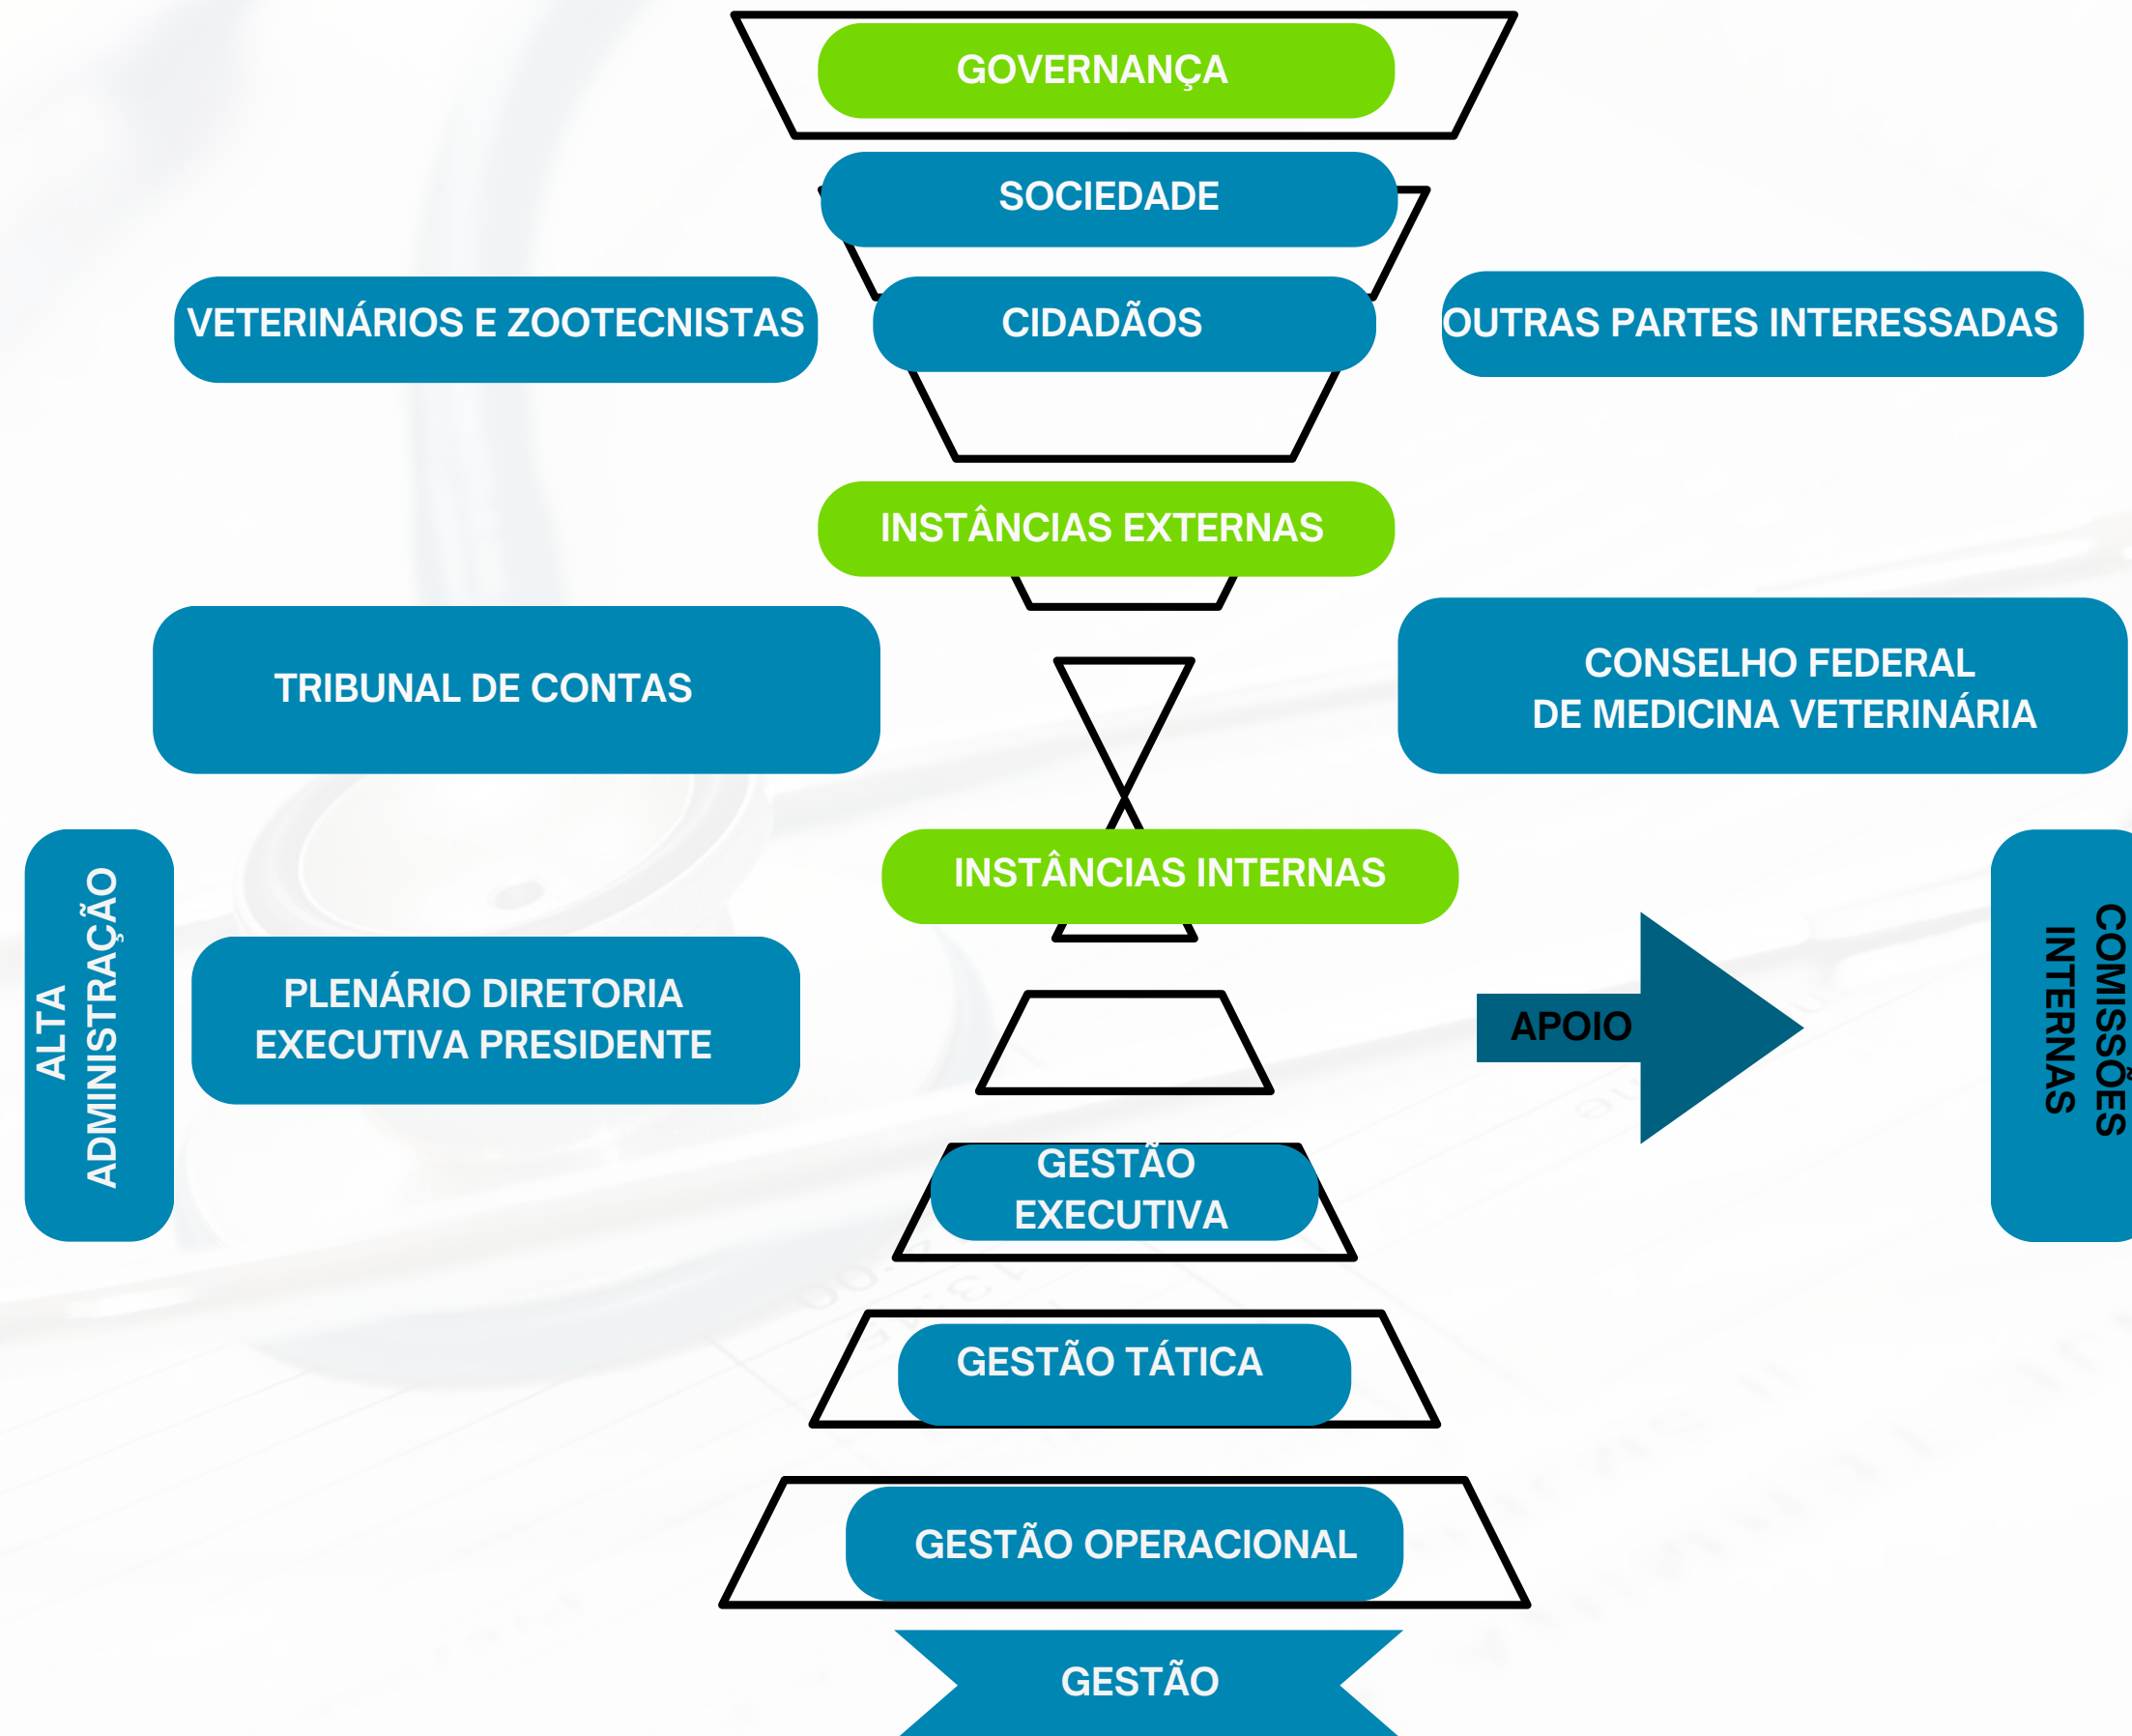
GOVERNANÇA

SOCIEDADE

VETERINÁRIOS E ZOOTECNISTAS

CIDADÃOS

OUTRAS PARTES INTERESSADAS

INSTÂNCIAS EXTERNAS

TRIBUNAL DE CONTAS

CONSELHO FEDERAL DE MEDICINA VETERINÁRIA

ALTA ADMINISTRAÇÃO

INSTÂNCIAS INTERNAS

PLENÁRIO DIRETORIA EXECUTIVA PRESIDENTE

APOIO

COMISSÕES INTERNAS

GESTÃO EXECUTIVA

GESTÃO TÁTICA

GESTÃO OPERACIONAL

GESTÃO